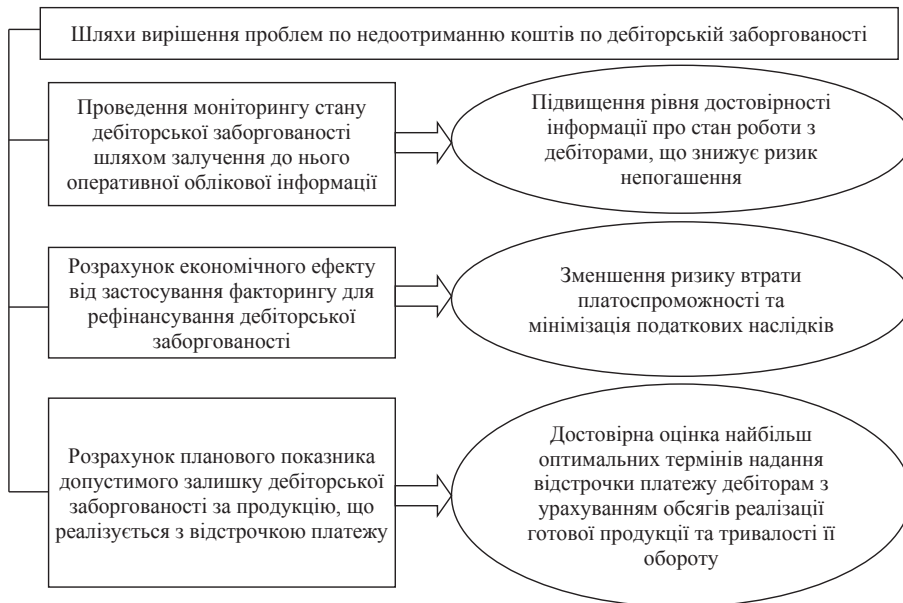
Шляхи вирішення проблем по недоотриманню коштів по дебіторській заборгованості

Проведення моніторингу стану дебіторської заборгованості шляхом залучення до нього оперативної облікової інформації

Підвищення рівня достовірності інформації про стан роботи з дебіторами, що знижує ризик непогашення

Розрахунок економічного ефекту від застосування факторингу для рефінансування дебіторської заборгованості

Зменшення ризику втрати платоспроможності та мінімізація податкових наслідків

Розрахунок планового показника допустимого залишку дебіторської заборгованості за продукцію, що реалізується з відстрочкою платежу

Достовірна оцінка найбільш оптимальних термінів надання відстрочки платежу дебіторам з урахуванням обсягів реалізації готової продукції та тривалості її обороту